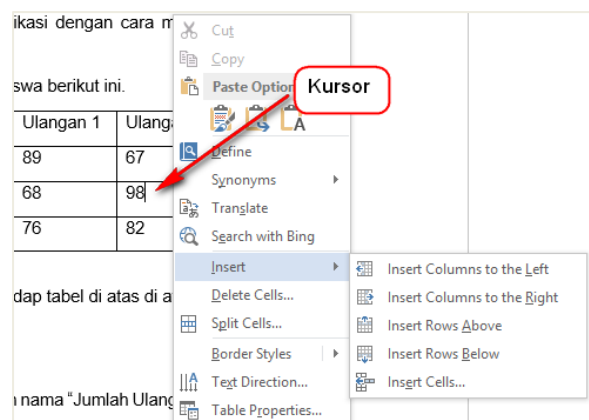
ikasi dengan cara m

swa berikut ini.

| Ulangan 1 | Ulanga |
|---|---|
| 89 | 67 |
| 68 | 98 |
| 76 | 82 |

dap tabel di atas di a

n nama "Jumlah Ulang

Cut
Copy
Paste Options
Kursor
Define
Synonyms
Translate
Search with Bing
Insert
Delete Cells...
Split Cells...
Border Styles
Text Direction...
Table Properties...

Insert Columns to the Left
Insert Columns to the Right
Insert Rows Above
Insert Rows Below
Insert Cells...